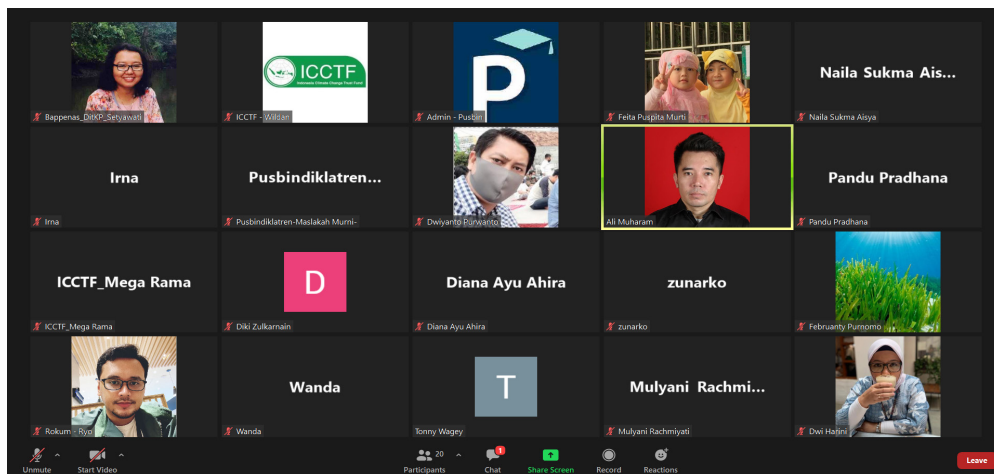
Bappenas_DitKP_Setyawati

ICCTF
Indonesia Climate Change Trust Fund
ICCTF - Wildan

P
Admin - Pusbin

Feita Puspita Murti

Naila Sukma Ais...
Naila Sukma Aisya

Irna
Irna

Pusbindiklatren...
Pusbindiklatren-Maslakah Murni-

Dwiyanto Purwanto

Ali Muharam

Pandu Pradhana
Pandu Pradhana

ICCTF_Mega Rama
ICCTF_Mega Rama

D
Diki Zulkarnain

Diana Ayu Ahira
Diana Ayu Ahira

zunarko
zunarko

Februanty Purnomo

Rokum - Ryo

Wanda
Wanda

T
Tonny Wagey

Mulyani Rachmi...
Mulyani Rachmiyati

Dwi Harini

Unmute
Start Video
20
Participants
1
Chat
Share Screen
Record
Reactions
Leave